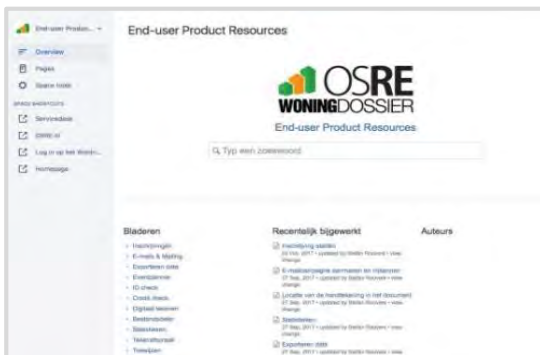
End-user Produc... ⌄

Overview

Pages

Space tools

SPACE SHORTCUTS

Servicedesk

OSRE.nl

Log in op het Woni...

Homepage

End-user Product Resources

OSRE
WONINGDOSSIER

End-user Product Resources

Typ een zoekwoord

Bladeren

Inschrijvingen

E-mails & Mailing

Exporteren data

Eventplanner

ID check

Credit check

Digitaal tekenen

Bestandsbeheer

Statistieken

Telefonieportaal

Toewijzen

Recentelijk bijgewerkt

Inschrijving starten
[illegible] • updated by Stefan Roovers • view change

E-mailcampagne aanmaken en initiëren
27 Sep, 2017 • updated by Stefan Roovers • view change

Locatie van de handtekening in het document
27 Sep, 2017 • updated by Stefan Roovers • view change

Statistieken
27 Sep, 2017 • updated by Stefan Roovers • view change

Exporteren data
27 Sep, 2017 • updated by Stefan Roovers • view change

Auteurs